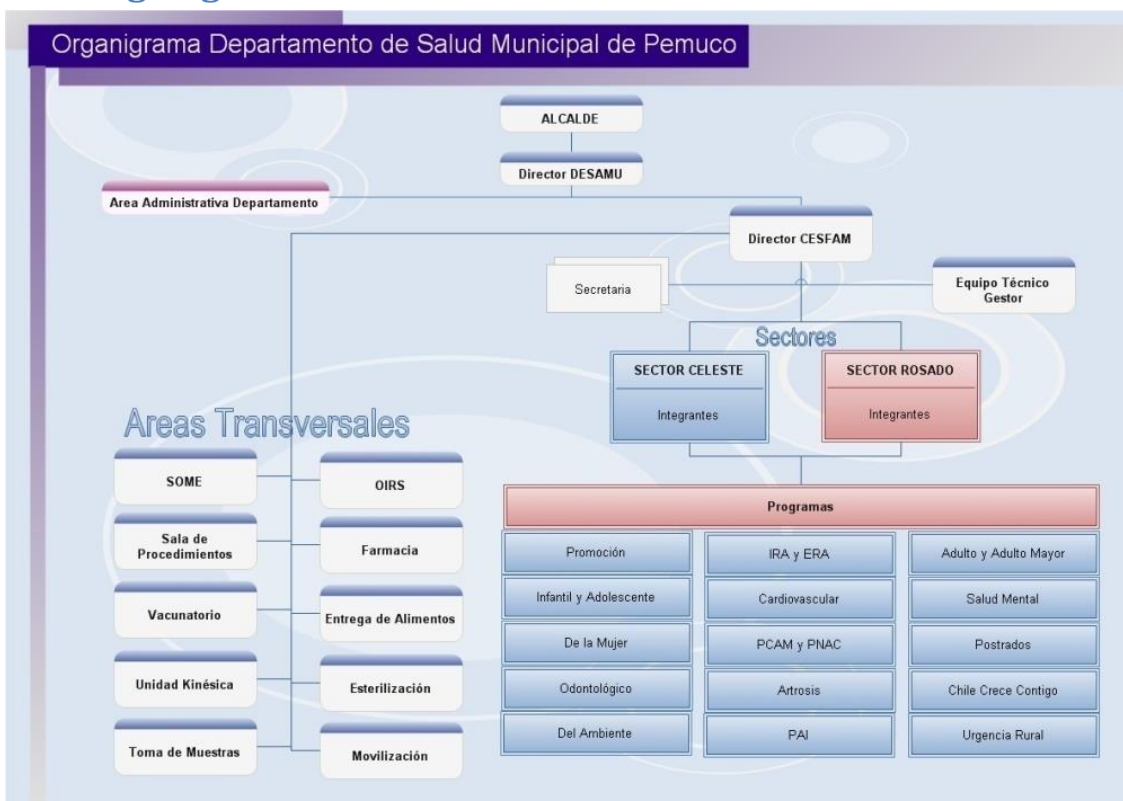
Organigrama Departamento de Salud Municipal de Pemuco

ALCALDE

Director DESAMU

Area Administrativa Departamento

Director CESFAM

Secretaria

Equipo Técnico Gestor

Sectores

SECTOR CELESTE

Integrantes

SECTOR ROSADO

Integrantes

Areas Transversales

SOME

OIRS

Sala de Procedimientos

Farmacia

Vacunatorio

Entrega de Alimentos

Unidad Kinésica

Esterilización

Toma de Muestras

Movilización

Programas

| | | |
|---|---|---|
| Promoción | IRA y ERA | Adulto y Adulto Mayor |
| Infantil y Adolescente | Cardiovascular | Salud Mental |
| De la Mujer | PCAM y PNAC | Postrados |
| Odontológico | Artrosis | Chile Crece Contigo |
| Del Ambiente | PAI | Urgencia Rural |